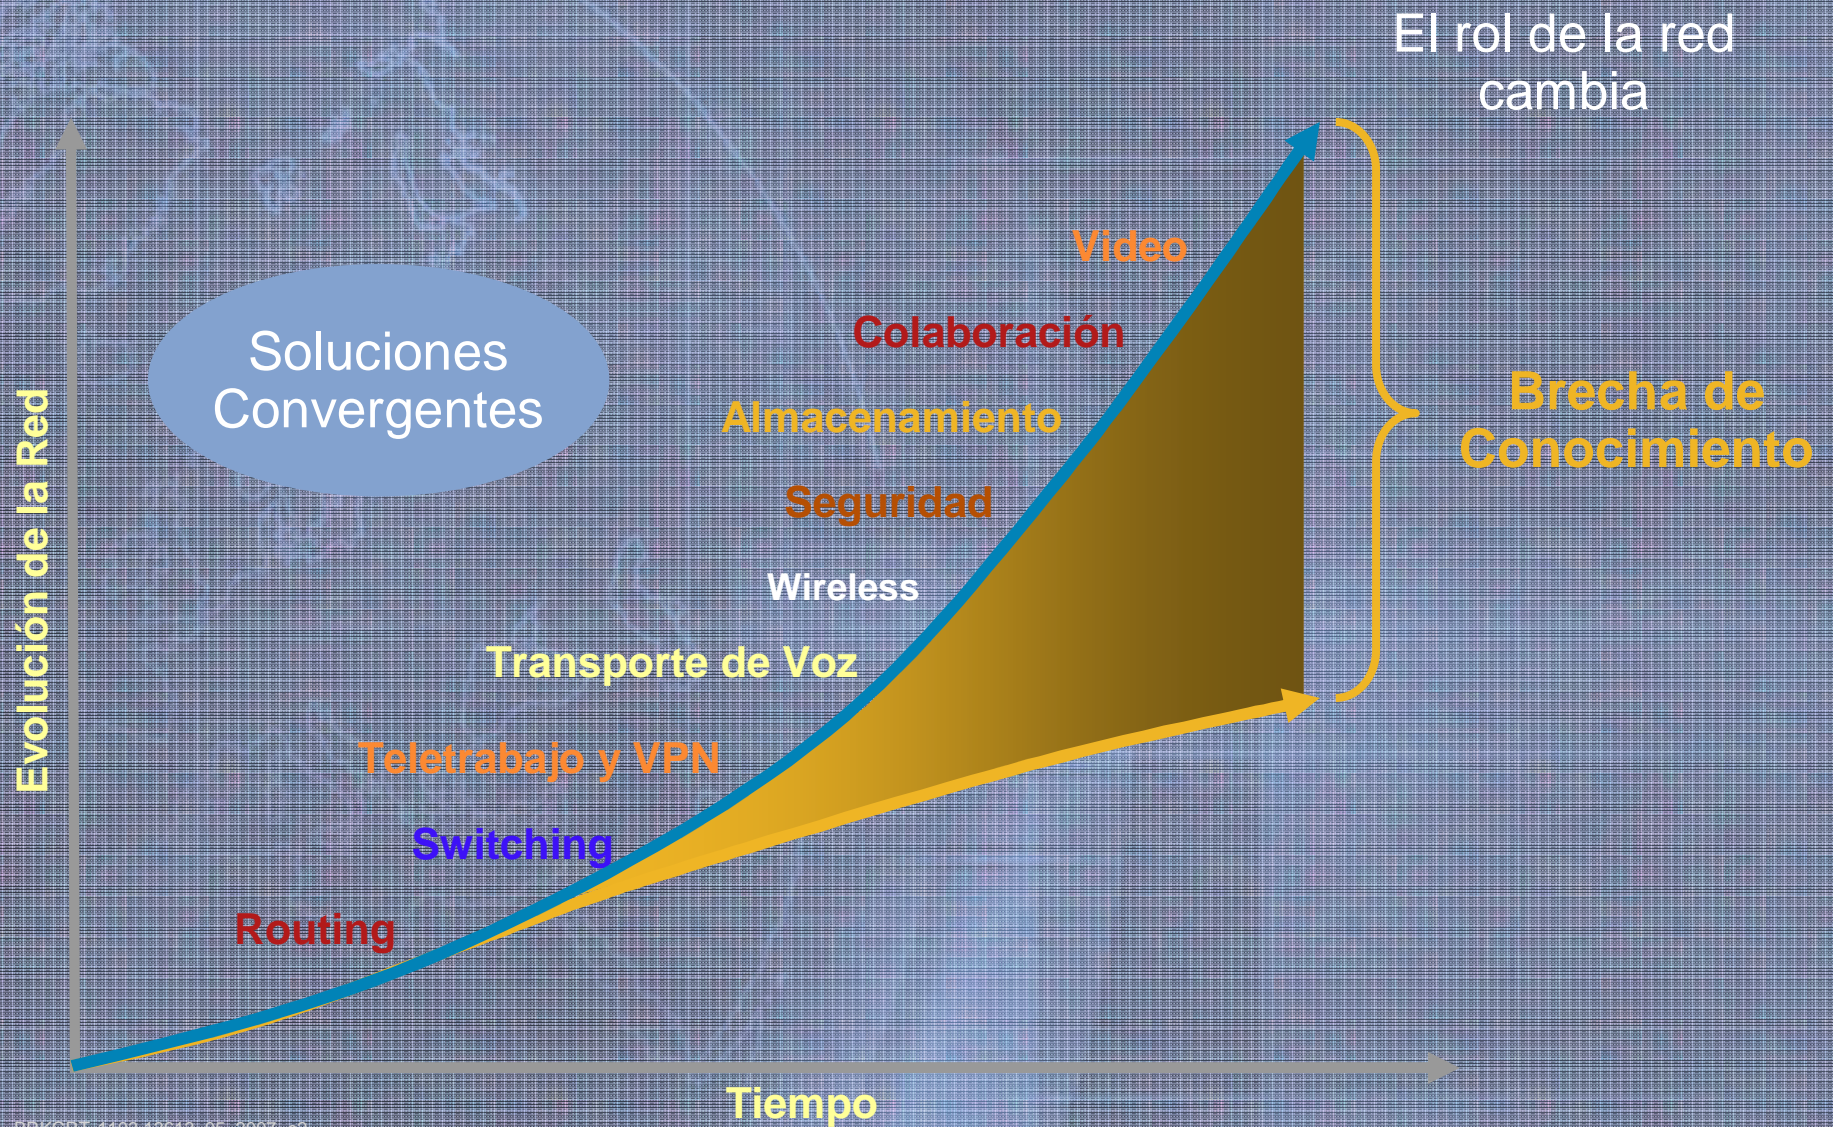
El rol de la red cambia

Soluciones Convergentes

Evolución de la Red

Video
Colaboración
Almacenamiento
Seguridad
Wireless
Transporte de Voz
Teletrabajo y VPN
Switching
Routing

Brecha de Conocimiento

Tiempo

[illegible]